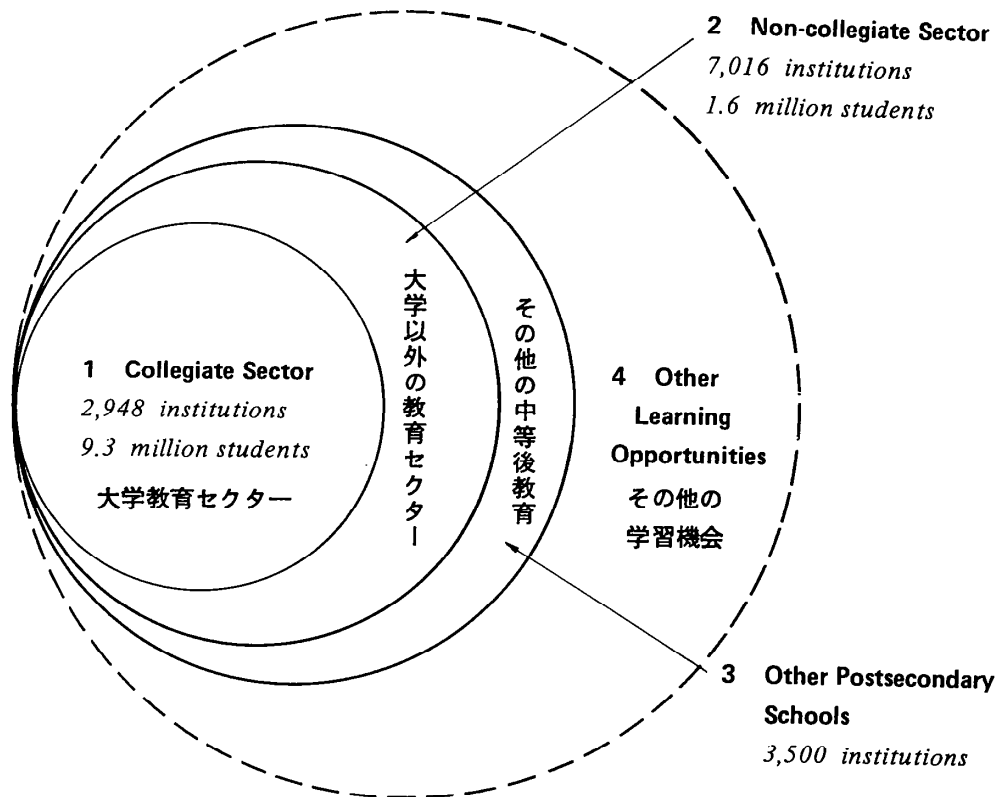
2 Non-collegiate Sector
7,016 institutions
1.6 million students

大学以外の教育セクター

その他の中等後教育

1 Collegiate Sector
2,948 institutions
9.3 million students
大学教育セクター

4 Other Learning Opportunities
その他の学習機会

3 Other Postsecondary Schools
3,500 institutions